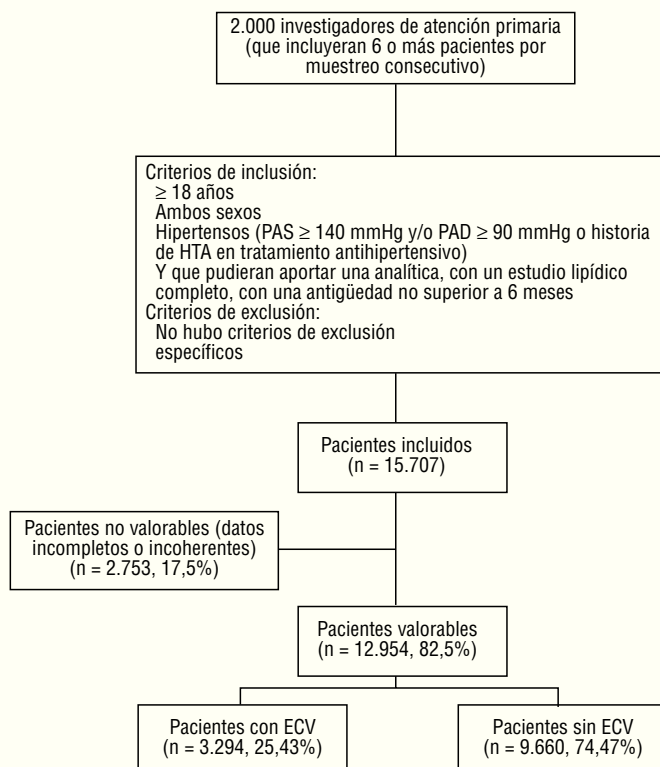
2.000 investigadores de atención primaria (que incluyeran 6 o más pacientes por muestreo consecutivo)

Criterios de inclusión:
$\geq$ 18 años
Ambos sexos
Hipertensos (PAS $\geq$ 140 mmHg y/o PAD $\geq$ 90 mmHg o historia de HTA en tratamiento antihipertensivo)
Y que pudieran aportar una analítica, con un estudio lipídico completo, con una antigüedad no superior a 6 meses
Criterios de exclusión:
No hubo criterios de exclusión específicos

Pacientes incluidos (n = 15.707)

Pacientes no valorables (datos incompletos o incoherentes) (n = 2.753, 17,5%)

Pacientes valorables (n = 12.954, 82,5%)

Pacientes con ECV (n = 3.294, 25,43%)

Pacientes sin ECV (n = 9.660, 74,47%)